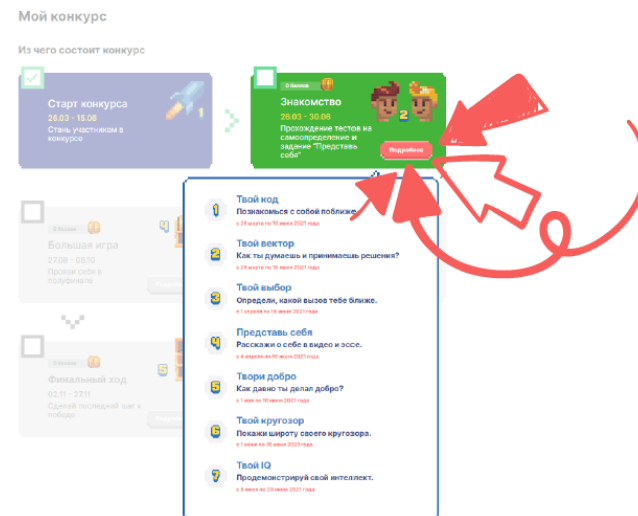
Мой конкурс

Из чего состоит конкурс

Старт конкурса
26.03 - 15.06
Стань участником в конкурсе

1

0 баллов
Знакомство
26.03 - 30.06
Прохождение тестов на самоопределение и задание "Представь себя"
Подробнее

2

0 баллов
Большая игра
27.06 - 05.10
Проявь себя в полуфинале

4

0 баллов
Финальный ход
02.11 - 27.11
Сделай последний шаг к победе

5

1
Твой код
Познакомься с собой поближе
с 26 марта по 15 июня 2021 года

2
Твой вектор
Как ты думаешь и принимаешь решения?
с 29 марта по 15 июня 2021 года

3
Твой выбор
Определи, какой вызов тебе ближе.
с 1 апреля по 15 июня 2021 года

4
Представь себя
Расскажи о себе в видео и эссе.
с 4 апреля по 30 июня 2021 года

5
Твори добро
Как давно ты делал добро?
с 1 мая по 15 июня 2021 года

6
Твой кругозор
Покажи широту своего кругозора.
с 1 мая по 15 июня 2021 года

7
Твой IQ
Продемонстрируй свой интеллект.
с 6 июня по 29 июня 2021 года